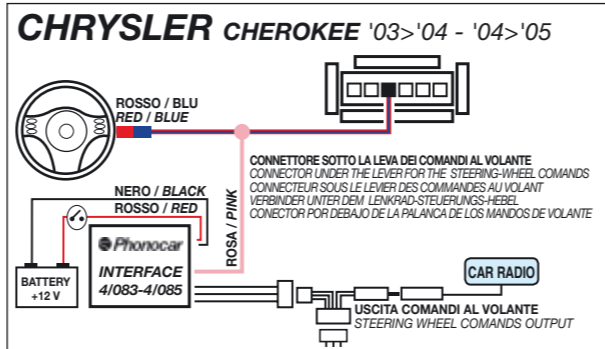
CHRYSLER CHEROKEE '03>'04 - '04>'05

ROSSO / BLU
RED / BLUE

CONNETTORE SOTTO LA LEVA DEI COMANDI AL VOLANTE
CONNECTOR UNDER THE LEVER FOR THE STEERING-WHEEL COMANDS
CONNECTEUR SOUS LE LEVIER DES COMMANDES AU VOLANT
VERBINDER UNTER DEM LENKRAD-STEUERUNGS-HEBEL
CONECTOR POR DEBAJO DE LA PALANCA DE LOS MANDOS DE VOLANTE

NERO / BLACK
ROSSO / RED

ROSA / PINK

Phonocar
INTERFACE
4/083-4/085

BATTERY
+12 V

CAR RADIO

USCITA COMANDI AL VOLANTE
STEERING WHEEL COMANDS OUTPUT